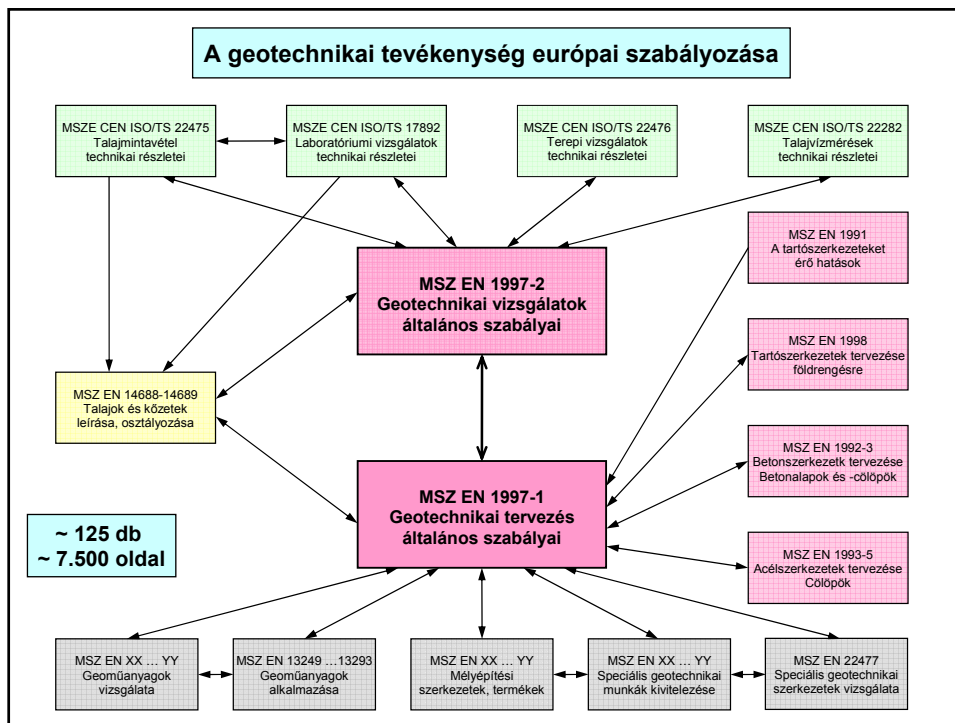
A geotechnikai tevékenység európai szabályozása

MSZE CEN ISO/TS 22475
Talajmintavétel
technikai részletei

MSZE CEN ISO/TS 17892
Laboratóriumi vizsgálatok
technikai részletei

MSZE CEN ISO/TS 22476
Terepi vizsgálatok
technikai részletei

MSZE CEN ISO/TS 22282
Talajvízmérések
technikai részletei

MSZ EN 1997-2
Geotechnikai vizsgálatok
általános szabályai

MSZ EN 1991
A tartószerkezeteket
érő hatások

MSZ EN 1998
Tartószerkezetek tervezése
földrengésre

MSZ EN 14688-14689
Talajok és kőzetek
leírása, osztályozása

MSZ EN 1992-3
Betonszerkezetk tervezése
Betonalapok és -cölöpök

~ 125 db
~ 7.500 oldal

MSZ EN 1997-1
Geotechnikai tervezés
általános szabályai

MSZ EN 1993-5
Acélszerkezetek tervezése
Cölöpök

MSZ EN XX … YY
Geoműanyagok
vizsgálata

MSZ EN 13249 …13293
Geoműanyagok
alkalmazása

MSZ EN XX … YY
Mélyépítési
szerkezetek, termékek

MSZ EN XX … YY
Speciális geotechnikai
munkák kivitelezése

MSZ EN 22477
Speciális geotechnikai
szerkezetek vizsgálata